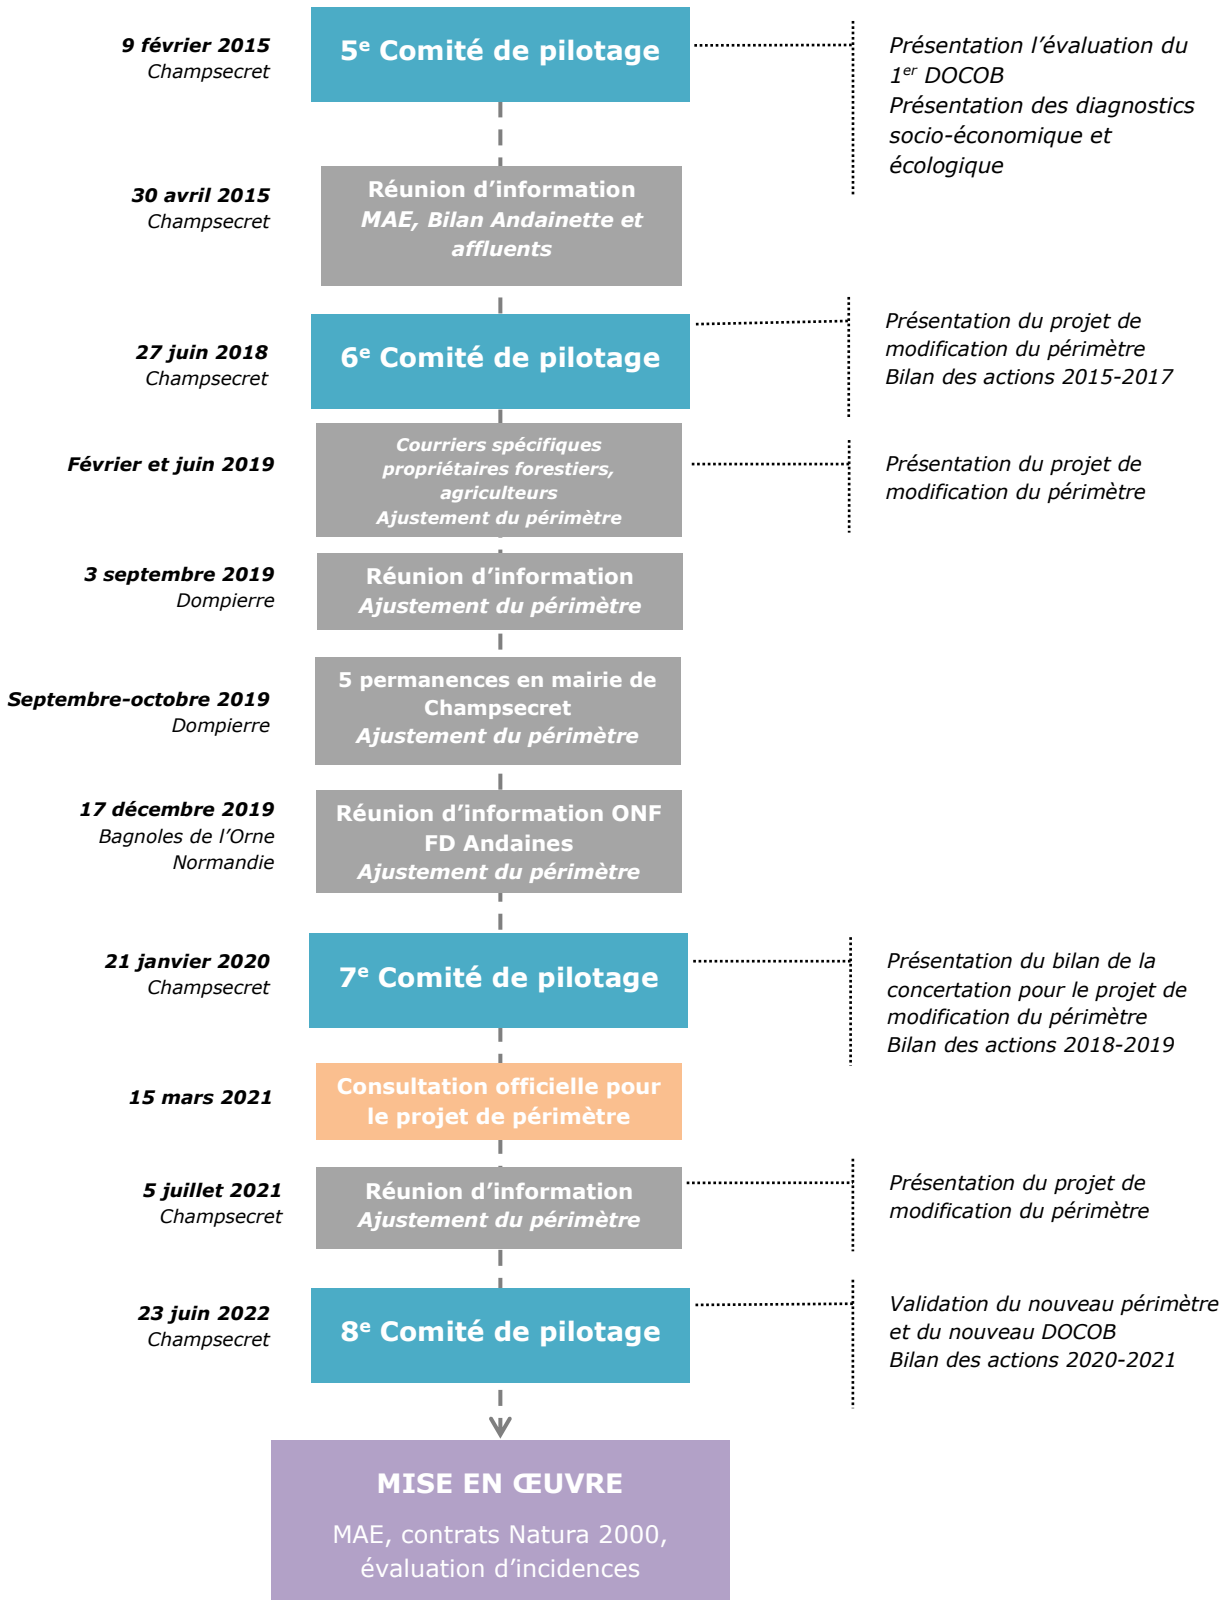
9 février 2015
Champsecret

5$^{e}$ Comité de pilotage

Présentation l'évaluation du 1$^{er}$ DOCOB
Présentation des diagnostics socio-économique et écologique

30 avril 2015
Champsecret

Réunion d'information
MAE, Bilan Andainette et affluents

27 juin 2018
Champsecret

6$^{e}$ Comité de pilotage

Présentation du projet de modification du périmètre
Bilan des actions 2015-2017

Février et juin 2019

Courriers spécifiques propriétaires forestiers, agriculteurs
Ajustement du périmètre

Présentation du projet de modification du périmètre

3 septembre 2019
Dompierre

Réunion d'information
Ajustement du périmètre

Septembre-octobre 2019
Dompierre

5 permanences en mairie de Champsecret
Ajustement du périmètre

17 décembre 2019
Bagnoles de l'Orne Normandie

Réunion d'information ONF FD Andaines
Ajustement du périmètre

21 janvier 2020
Champsecret

7$^{e}$ Comité de pilotage

Présentation du bilan de la concertation pour le projet de modification du périmètre
Bilan des actions 2018-2019

15 mars 2021

Consultation officielle pour le projet de périmètre

5 juillet 2021
Champsecret

Réunion d'information
Ajustement du périmètre

Présentation du projet de modification du périmètre

23 juin 2022
Champsecret

8$^{e}$ Comité de pilotage

Validation du nouveau périmètre et du nouveau DOCOB
Bilan des actions 2020-2021

MISE EN ŒUVRE
MAE, contrats Natura 2000, évaluation d'incidences